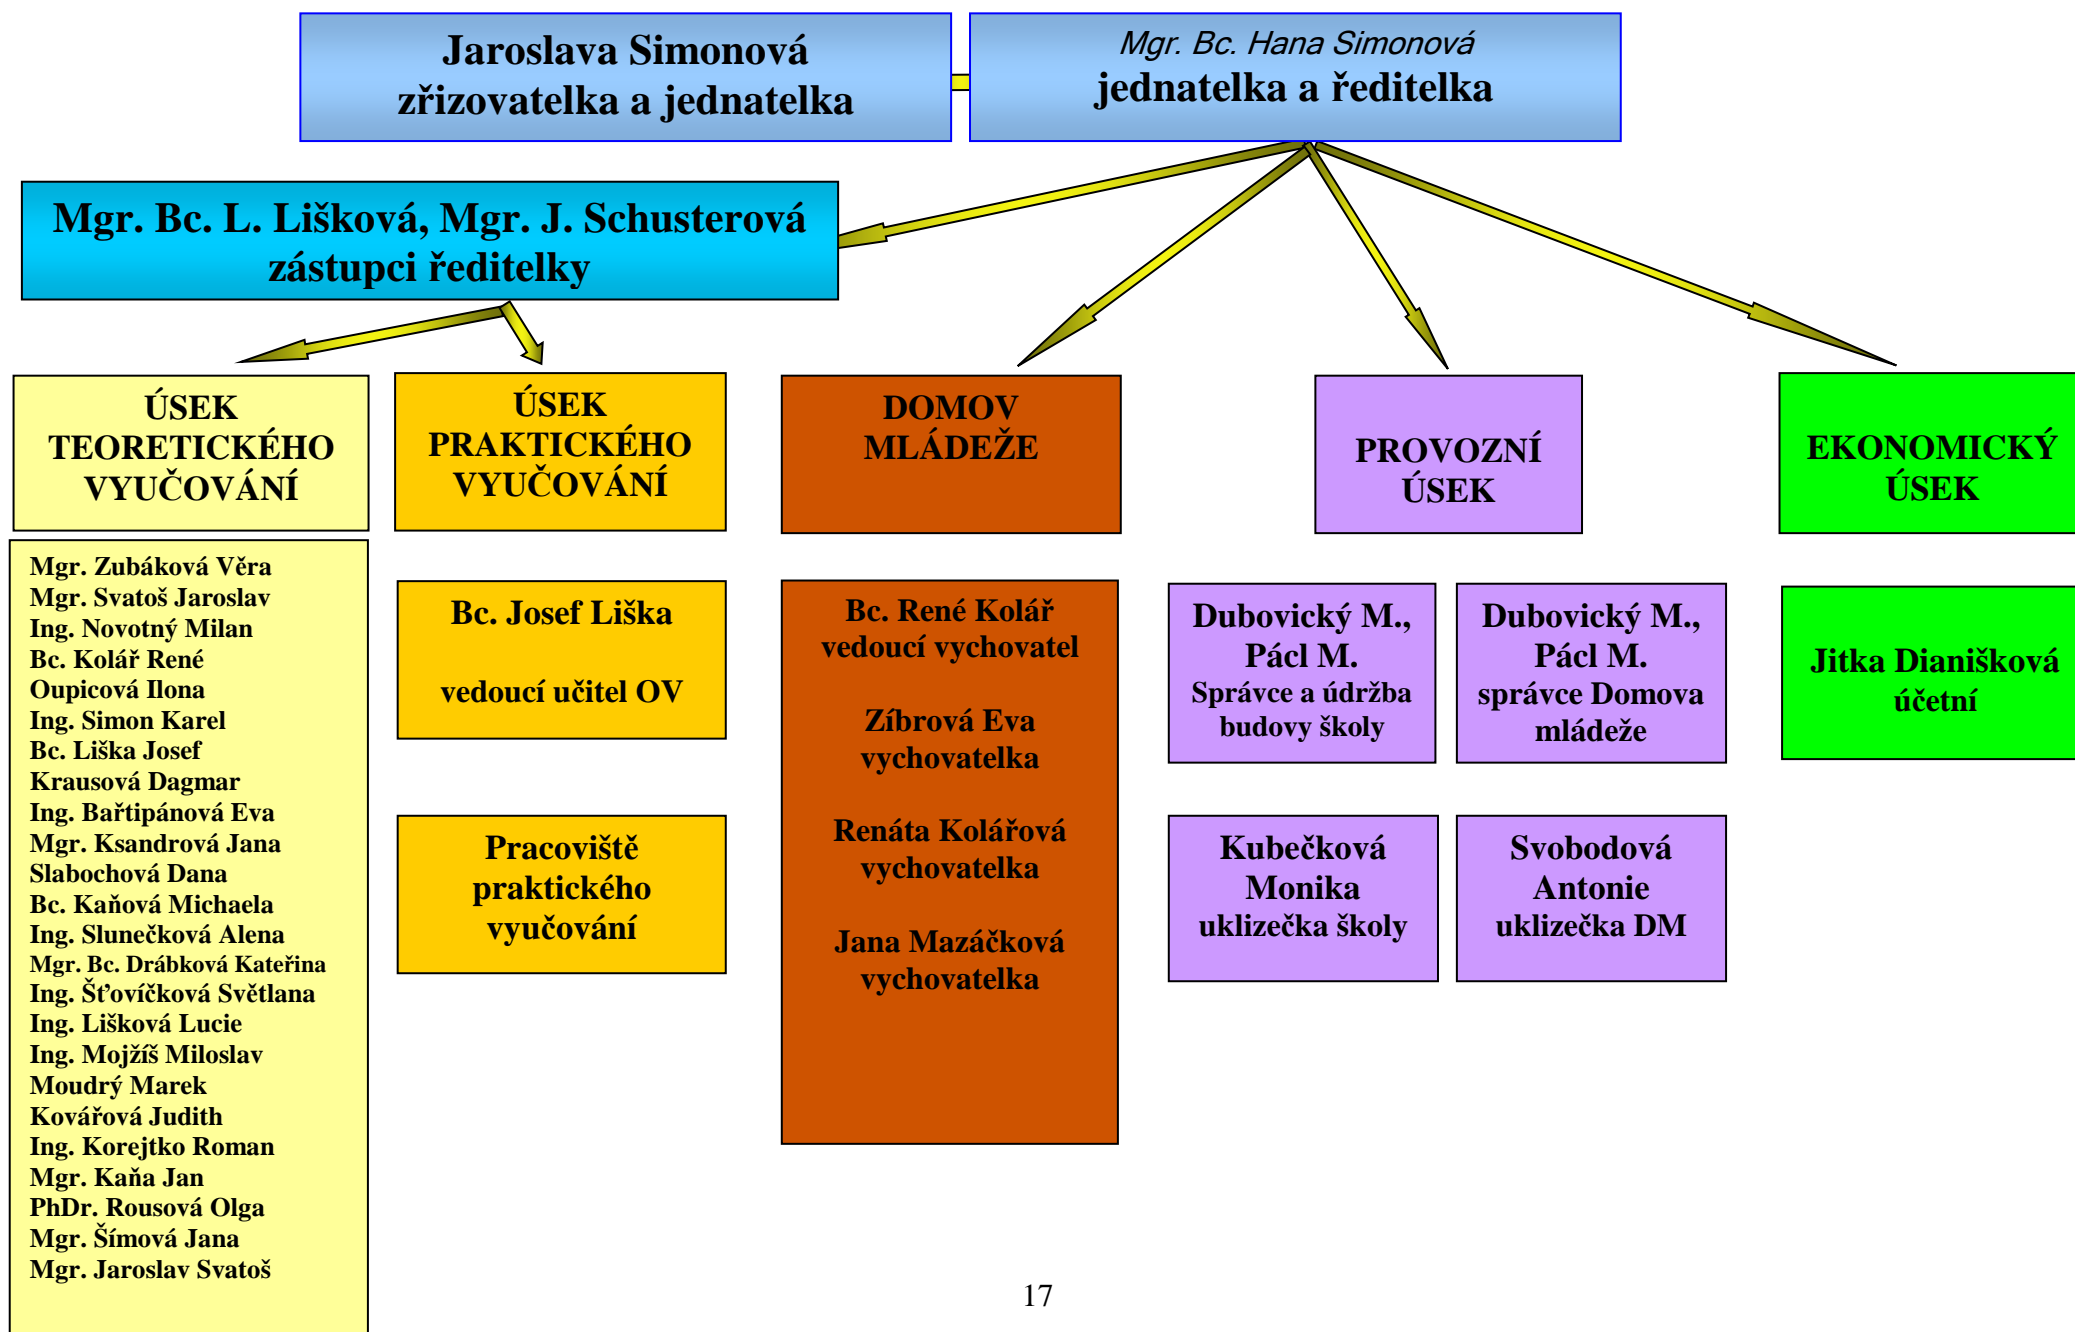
Jaroslava Simonová
zřizovatelka a jednatelka

Mgr. Bc. Hana Simonová
jednatelka a ředitelka

Mgr. Bc. L. Lišková, Mgr. J. Schusterová
zástupci ředitelky

ÚSEK TEORETICKÉHO VYUČOVÁNÍ

Mgr. Zubáková Věra
Mgr. Svatoš Jaroslav
Ing. Novotný Milan
Bc. Kolář René
Oupicová Ilona
Ing. Simon Karel
Bc. Liška Josef
Krausová Dagmar
Ing. Baťtipánová Eva
Mgr. Ksandrová Jana
Slabochová Dana
Bc. Kaňová Michaela
Ing. Slunečková Alena
Mgr. Bc. Drábková Kateřina
Ing. Šťovíčková Světlana
Ing. Lišková Lucie
Ing. Mojžíš Miloslav
Moudrý Marek
Kovářová Judith
Ing. Korejtko Roman
Mgr. Kaňa Jan
PhDr. Rousová Olga
Mgr. Šímová Jana
Mgr. Jaroslav Svatoš

ÚSEK PRAKTICKÉHO VYUČOVÁNÍ

Bc. Josef Liška

vedoucí učitel OV

Pracoviště praktického vyučování

DOMOV MLÁDEŽE

Bc. René Kolář
vedoucí vychovatel

Zíbrová Eva
vychovatelka

Renáta Kolářová
vychovatelka

Jana Mazáčková
vychovatelka

PROVOZNÍ ÚSEK

Dubovický M., Pácl M.
Správce a údržba budovy školy

Dubovický M., Pácl M.
správce Domova mládeže

Kubečková Monika
uklizečka školy

Svobodová Antonie
uklizečka DM

EKONOMICKÝ ÚSEK

Jitka Dianišková
účetní

17